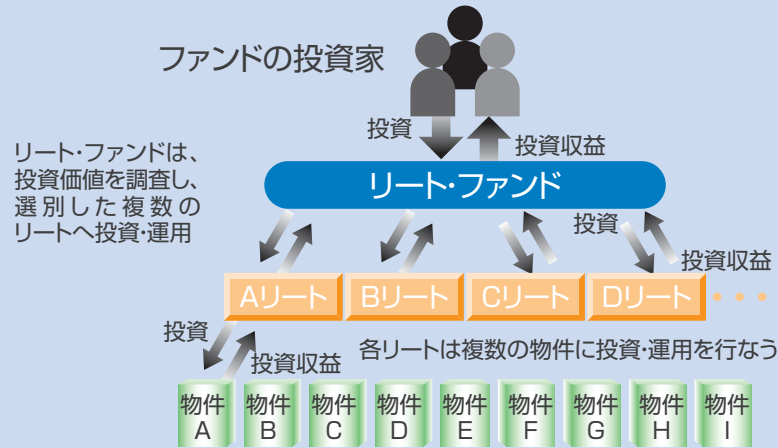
ファンドの投資家

投資

投資収益

リート・ファンドは、投資価値を調査し、選別した複数のリートへ投資・運用

リート・ファンド

投資

投資収益

Aリート

Bリート

Cリート

Dリート

投資

投資収益

各リートは複数の物件に投資・運用を行なう

物件 A

物件 B

物件 C

物件 D

物件 E

物件 F

物件 G

物件 H

物件 I